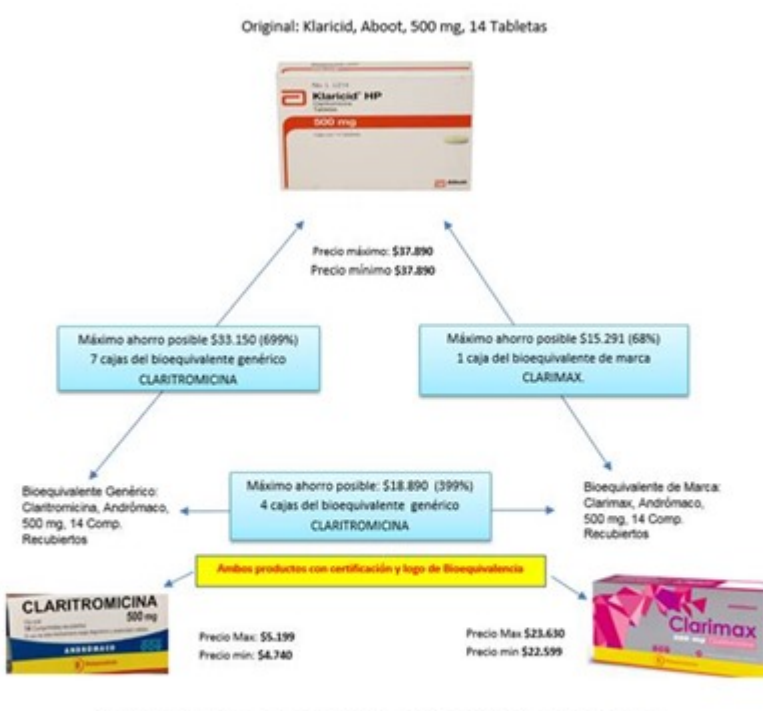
Original: Klaricid, Aboot, 500 mg, 14 Tabletas

Klaricid HP

500 mg

Precio máximo: $37.890
Precio mínimo $37.890

Máximo ahorro posible $33.150 (699%)
7 cajas del bioequivalente genérico
CLARITROMICINA

Máximo ahorro posible $15.291 (68%)
1 caja del bioequivalente de marca
CLARIMAX.

Bioequivalente Genérico: Claritromicina, Andrómaco, 500 mg, 14 Comp. Recubiertos

Máximo ahorro posible: $18.890 (399%)
4 cajas del bioequivalente genérico
CLARITROMICINA

Bioequivalente de Marca: Clarimax, Andrómaco, 500 mg, 14 Comp. Recubiertos

Ambos productos con certificación y logo de Bioequivalencia

CLARITROMICINA 500 mg

ANDROMACO

Precio Max: $5.199
Precio min: $4.740

Precio Max $23.630
Precio min $22.599

Clarimax